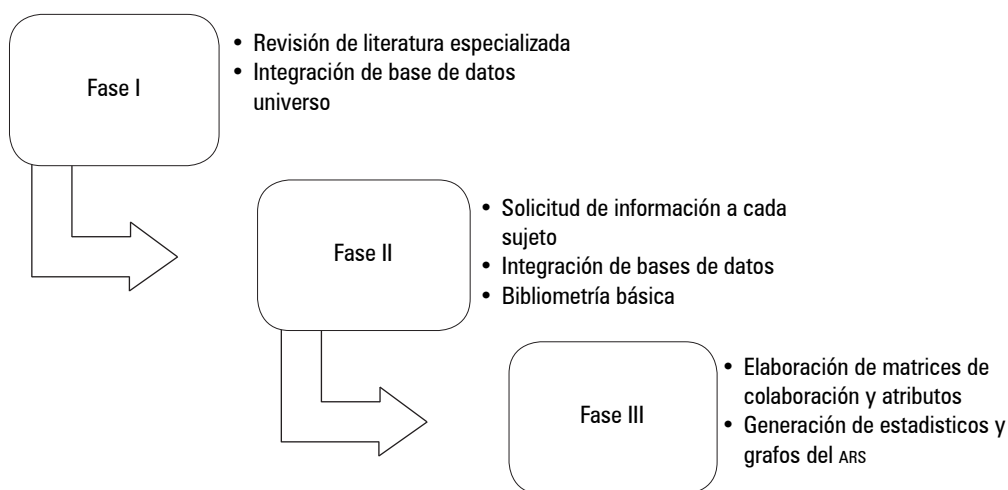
Fase I

• Revisión de literatura especializada
• Integración de base de datos universo

Fase II

• Solicitud de información a cada sujeto
• Integración de bases de datos
• Bibliometría básica

Fase III

• Elaboración de matrices de colaboración y atributos
• Generación de estadisticos y grafos del ARS